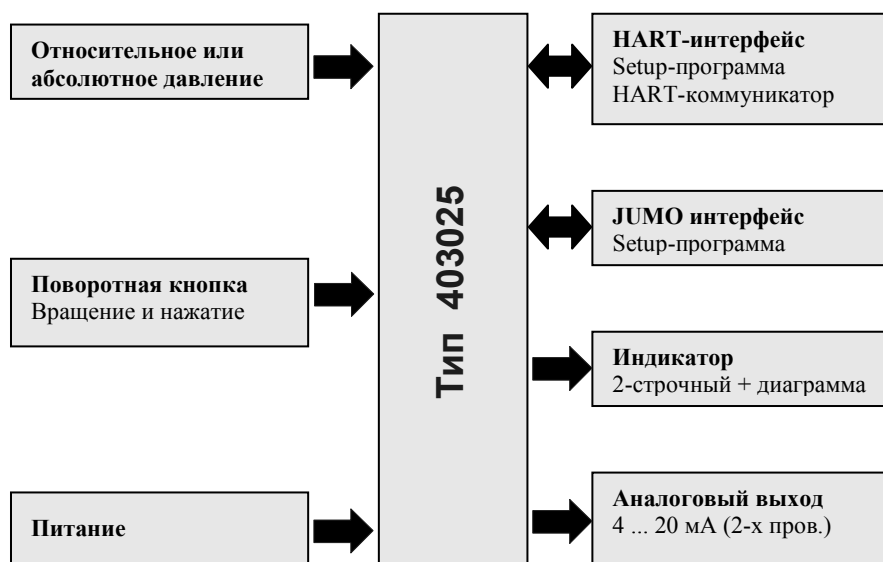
**Относительное или абсолютное давление**

**Поворотная кнопка**
Вращение и нажатие

**Питание**

**Тип 403025**

**HART-интерфейс**
Setup-программа
HART-коммуникатор

**JUMO интерфейс**
Setup-программа

**Индикатор**
2-строчный + диаграмма

**Аналоговый выход**
4 ... 20 мА (2-х пров.)